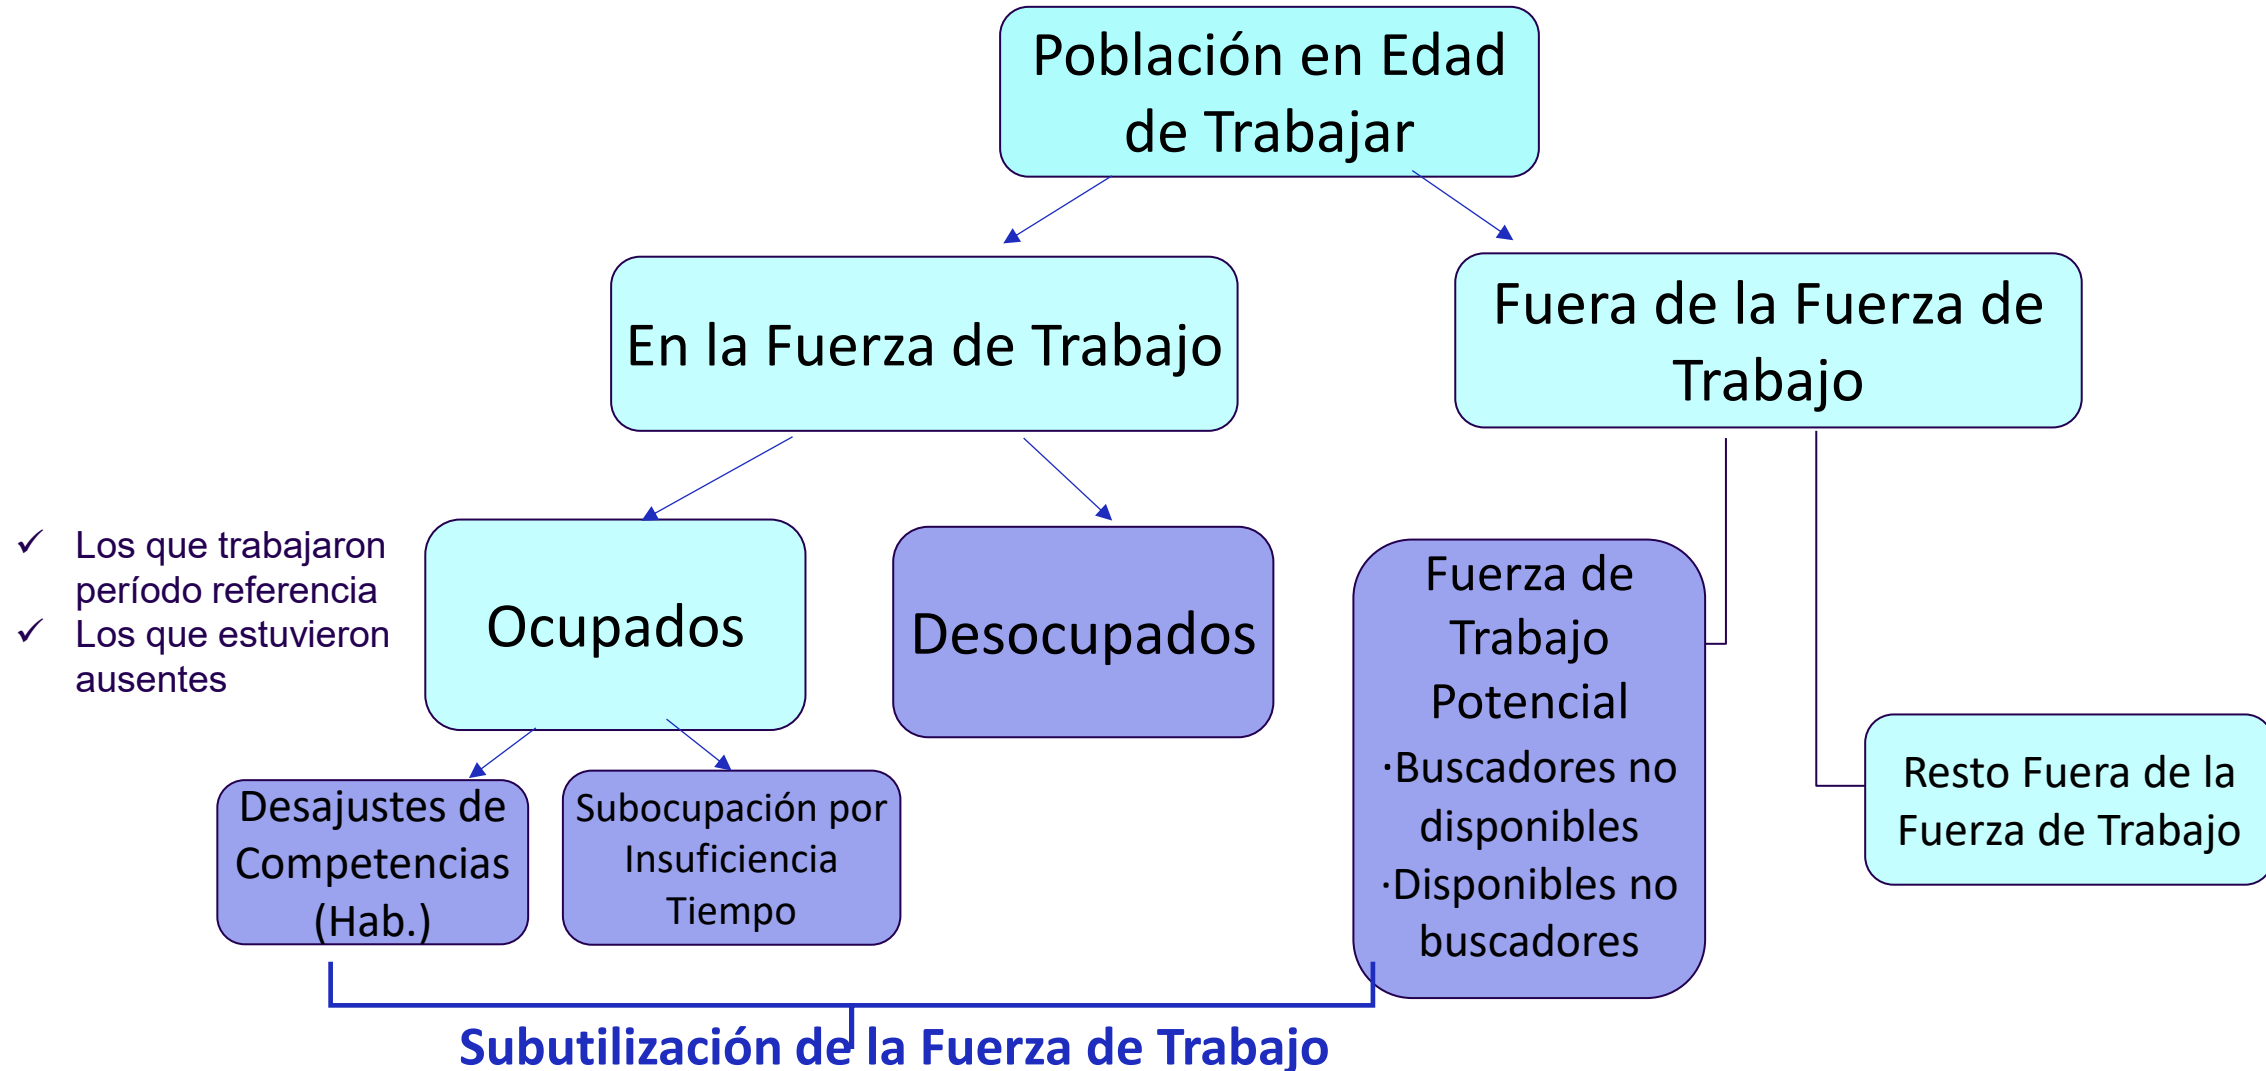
Población en Edad de Trabajar

En la Fuerza de Trabajo

Fuera de la Fuerza de Trabajo

✓ Los que trabajaron período referencia
✓ Los que estuvieron ausentes

Ocupados

Desocupados

Fuerza de Trabajo Potencial
·Buscadores no disponibles
·Disponibles no buscadores

Resto Fuera de la Fuerza de Trabajo

Desajustes de Competencias (Hab.)

Subocupación por Insuficiencia Tiempo

Subutilización de la Fuerza de Trabajo